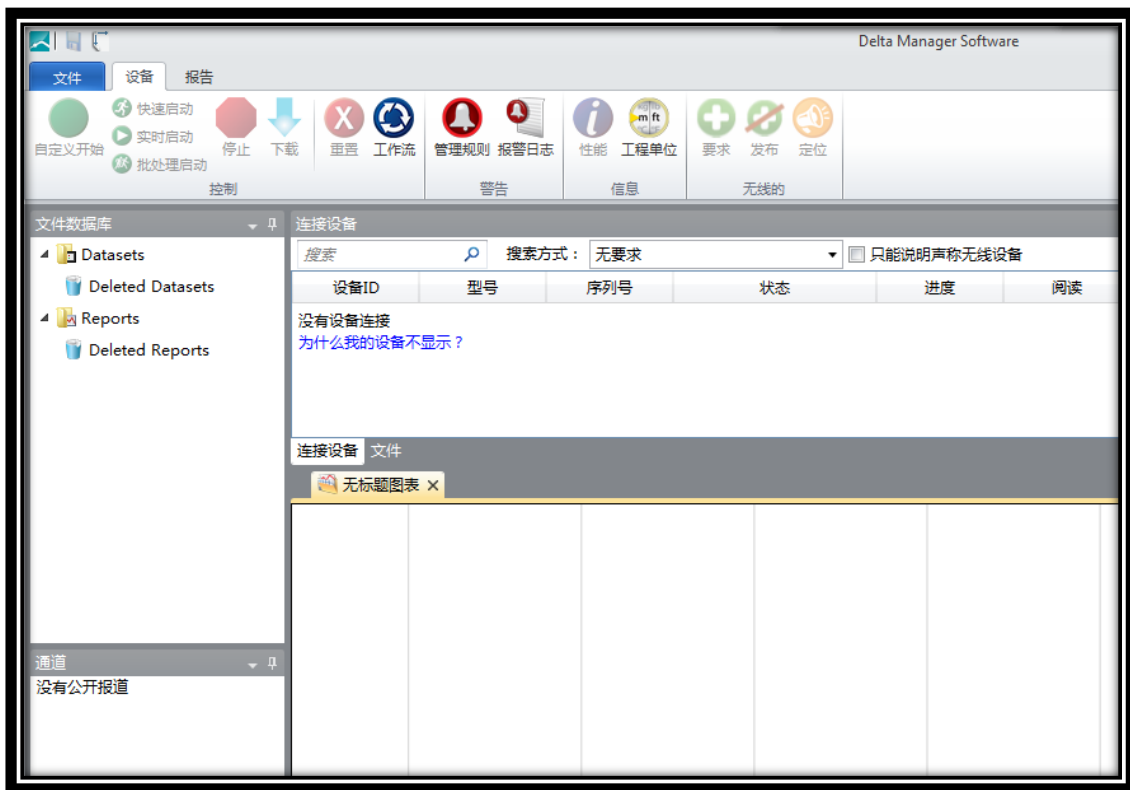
Delta Manager Software

文件 设备 报告

自定义开始 快速启动 实时启动 批处理启动 停止 下载 重置 工作流 管理规则 报警日志 性能 m ft 工程单位 要求 发布 定位

控制 警告 信息 无线的

文件数据库

Datasets
Deleted Datasets
Reports
Deleted Reports

连接设备

搜索 搜索方式： 无要求 只能说明声称无线设备

| 设备ID | 型号 | 序列号 | 状态 | 进度 | 阅读 |
|---|---|---|---|---|---|

没有设备连接
为什么我的设备不显示？

连接设备 文件

无标题图表 ✕

通道
没有公开报道